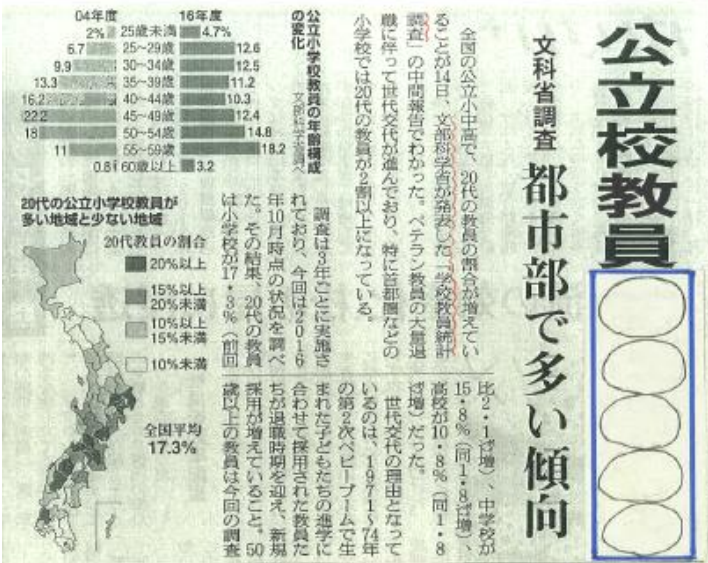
公立校教員

文科省調査

都市部で多い傾向

全国の公立小中高で、20代の教員の割合が増えていることが14日、文部科学省が発表した「学校教員統計調査」の中間報告でわかった。ベテラン教員の大量退職に伴って世代交代が進んでおり、特に都市部などの小学校では20代の教員が2割以上になっている。

調査は3年ごとに実施されており、今回は2016年10月時点の状況を調べた。その結果、20代の教員は小学校が17・3％（前回比2・1ポイント増）、中学校が15・8％（同1・8ポイント増）、高校が10・8％（同1・8ポイント増）だった。

世代交代の理由となっているのは、1971〜74年の第2次ベビーブームで生まれた子どもたちの進学に合わせて採用された教員たちが退職時期を迎え、新規採用が増えていること。50歳以上の教員は今回の調査

公立小学校教員の年齢構成の変化
文部科学省調べ

| 04年度 | | 16年度 |
|---|---|---|
| 2% | 25歳未満 | 4.7% |
| 6.7 | 25〜29歳 | 12.6 |
| 9.9 | 30〜34歳 | 12.5 |
| 13.3 | 35〜39歳 | 11.2 |
| 16.2 | 40〜44歳 | 10.3 |
| 22.2 | 45〜49歳 | 12.4 |
| 18 | 50〜54歳 | 14.6 |
| 11 | 55〜59歳 | 18.2 |
| 0.8 | 60歳以上 | 3.2 |

20代の公立小学校教員が多い地域と少ない地域

20代教員の割合
20%以上
15%以上20%未満
10%以上15%未満
10%未満

全国平均
17.3%